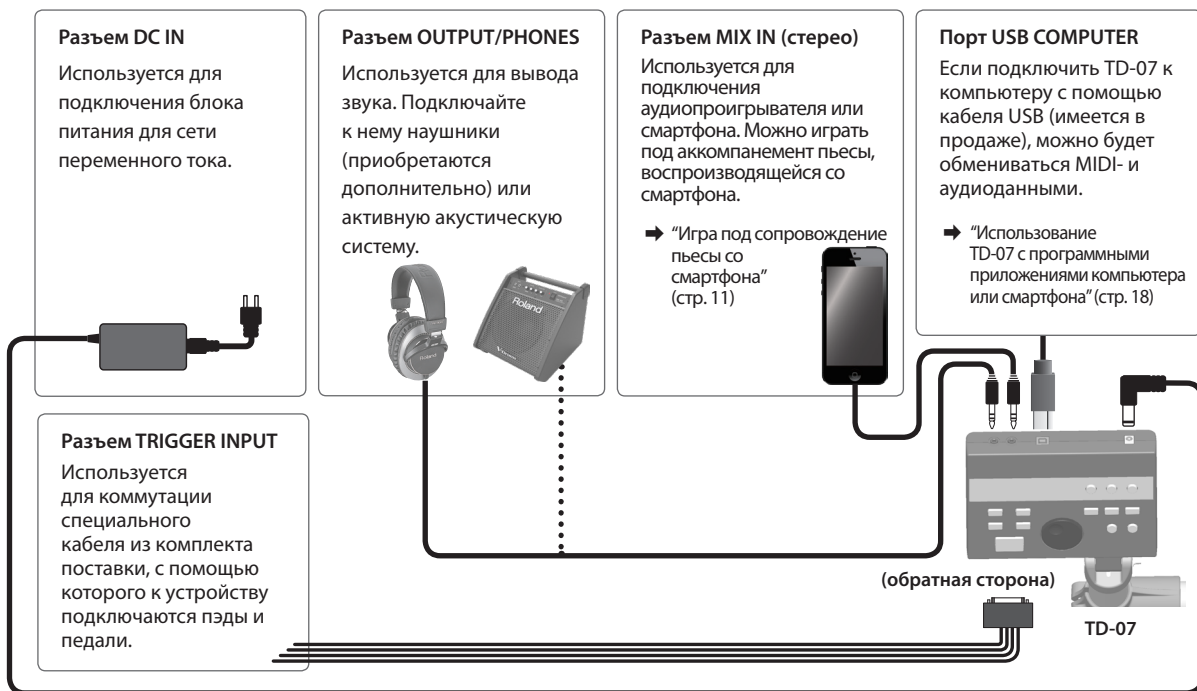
**Разъем DC IN**

Используется для подключения блока питания для сети переменного тока.

**Разъем OUTPUT/PHONES**

Используется для вывода звука. Подключайте к нему наушники (приобретаются дополнительно) или активную акустическую систему.

**Разъем MIX IN (стерео)**

Используется для подключения аудиопроигрывателя или смартфона. Можно играть под аккомпанемент пьесы, воспроизводящейся со смартфона.

➡ "Игра под сопровождение пьесы со смартфона" (стр. 11)

**Порт USB COMPUTER**

Если подключить TD-07 к компьютеру с помощью кабеля USB (имеется в продаже), можно будет обмениваться MIDI- и аудиоданными.

➡ "Использование TD-07 с программными приложениями компьютера или смартфона" (стр. 18)

Roland

Roland

**Разъем TRIGGER INPUT**

Используется для коммутации специального кабеля из комплекта поставки, с помощью которого к устройству подключаются пэды и педали.

**(обратная сторона)**

**TD-07**